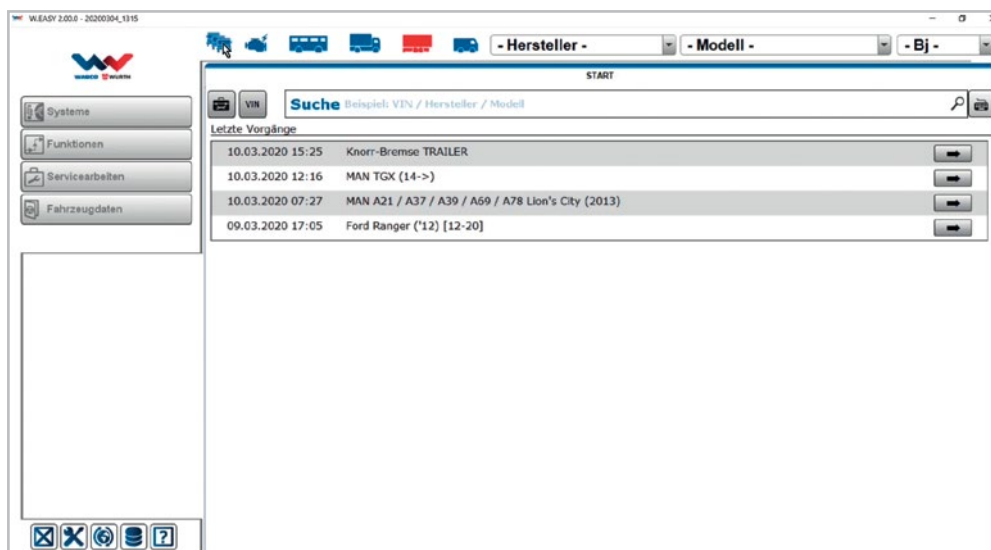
W.EASY 2.00.0 - 20200304_1315

WABCO WÜRTH

- Hersteller -
- Modell -
- Bj -

START

VIN
Suche Beispiel: VIN / Hersteller / Modell

Systeme
Funktionen
Servicearbeiten
Fahrzeugdaten

Letzte Vorgänge

| | | |
|---|---|---|
| 10.03.2020 15:25 | Knorr-Bremse TRAILER | ➡ |
| 10.03.2020 12:16 | MAN TGX (14->) | ➡ |
| 10.03.2020 07:27 | MAN A21 / A37 / A39 / A69 / A78 Lion's City (2013) | ➡ |
| 09.03.2020 17:05 | Ford Ranger ('12) [12-20] | ➡ |